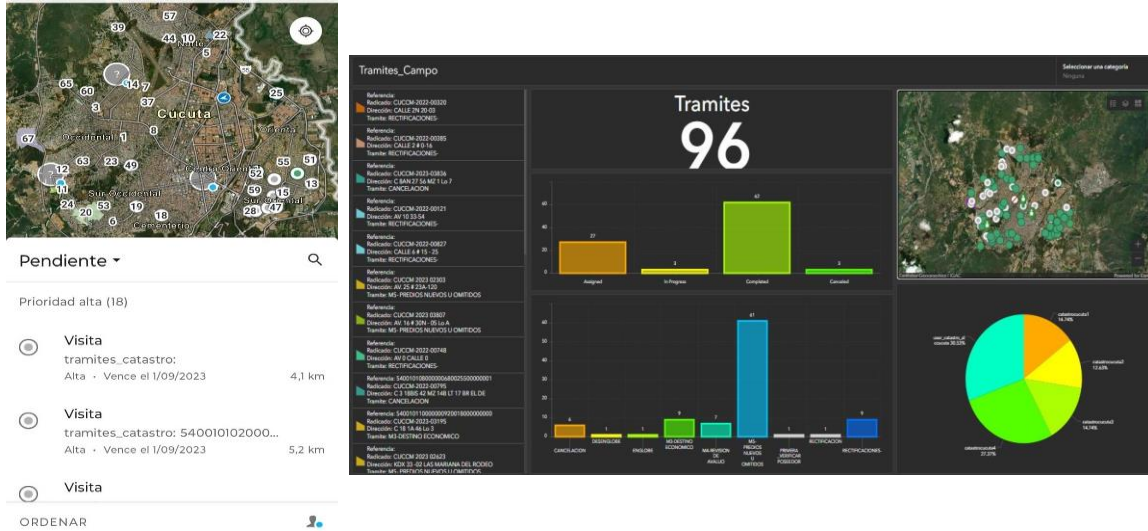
57
39
44 10 Norte
22
5
65
60
14 7
3
37
Cucuta
25
67
Occidental 1
8
Oriente
12
63
23
49
52
55
51
11
Sur Occidental
59
15
13
24
20
53
19
Sur Oriental
28
47
6
18
Cementerio

Pendiente ▾

Prioridad alta (18)

Visita
tramites_catastro:
Alta · Vence el 1/09/2023 4,1 km

Visita
tramites_catastro: 540010102000...
Alta · Vence el 1/09/2023 5,2 km

Visita

ORDENAR

Tramites_Campo

Seleccionar una categoría
Ninguna

Referencia:
Radicado: CUCCM-2022-00320
Dirección: CALLE 2N 20-03
Tramite: RECTIFICACIONES-

Referencia:
Radicado: CUCCM-2022-00385
Dirección: CALLE 2 # 0-16
Tramite: RECTIFICACIONES-

Referencia:
Radicado: CUCCM-2023-03836
Dirección: C BAN 27 56 MZ 1 Lo 7
Tramite: CANCELACION

Referencia:
Radicado: CUCCM-2022-00121
Dirección: AV 10 33-54
Tramite: RECTIFICACIONES-

Referencia:
Radicado: CUCCM-2022-00827
Dirección: CALLE 6 # 15 - 25
Tramite: RECTIFICACIONES-

Referencia:
Radicado: CUCCM 2023 02303
Dirección: AV. 25 # 23A-120
Tramite: M5- PREDIOS NUEVOS U OMITIDOS

Referencia:
Radicado: CUCCM 2023 03807
Dirección: AV. 16 # 30N - 05 Lo A
Tramite: M5- PREDIOS NUEVOS U OMITIDOS

Referencia:
Radicado: CUCCM-2022-00748
Dirección: AV 0 CALLE 0
Tramite: RECTIFICACIONES-

Referencia: 540010100000006002550000001
Radicado: CUCCM-2022-00795
Dirección: C 3 18BIS 42 MZ 14B LT 17 BR EL DE
Tramite: CANCELACION

Referencia: 540010110000009200180000000
Radicado: CUCCM-2023-03195
Dirección: C 18 1A-46 Lo 3
Tramite: M3-DESTINO ECONOMICO

Referencia:
Radicado: CUCCM 2023 02623
Dirección: KDX 33 -02 LAS MARIANA DEL RODEO
Tramite: M5- PREDIOS NUEVOS U OMITIDOS

Tramites
96

27
3
67
2
Assigned
In Progress
Completed
Canceled

6
1
1
9
7
61
1
1
9
CANCELACION
DESENGLOBE
ENGLOBE
M3-DESTINO ECONOMICO
M4-REVISION DE AVALUO
M5-PREDIOS NUEVOS U OMITIDOS
PRIMERA_VERIFICA POSEEDOR
RECTIFICACION
RECTIFICACIONES-

catastrocucuta3
14.74%
catastrocucuta2
13.68%
catastrocucuta1
14.74%
catastrocucuta4
27.37%
user_catastro_di
cucuta 30.53%